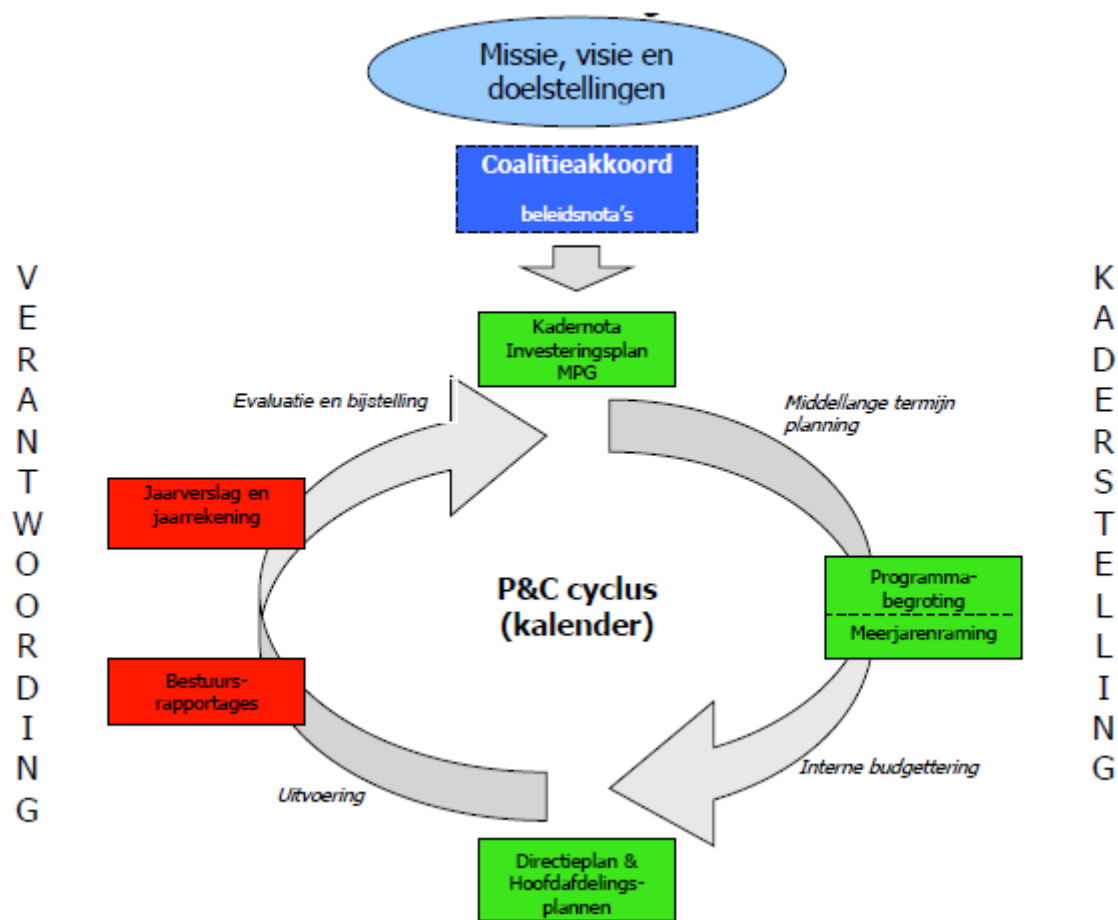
Missie, visie en doelstellingen

Coalitieakkoord

beleidsnota's

V E R A N T W O O R D I N G

K A D E R S T E L L I N G

Kadernota Investeringsplan MPG

Evaluatie en bijstelling

Middellange termijn planning

Jaarverslag en jaarrekening

P&C cyclus (kalender)

Programmabegroting

Meerjarenraming

Bestuursrapportages

Interne budgettering

Uitvoering

Directieplan & Hoofdafdelingsplannen